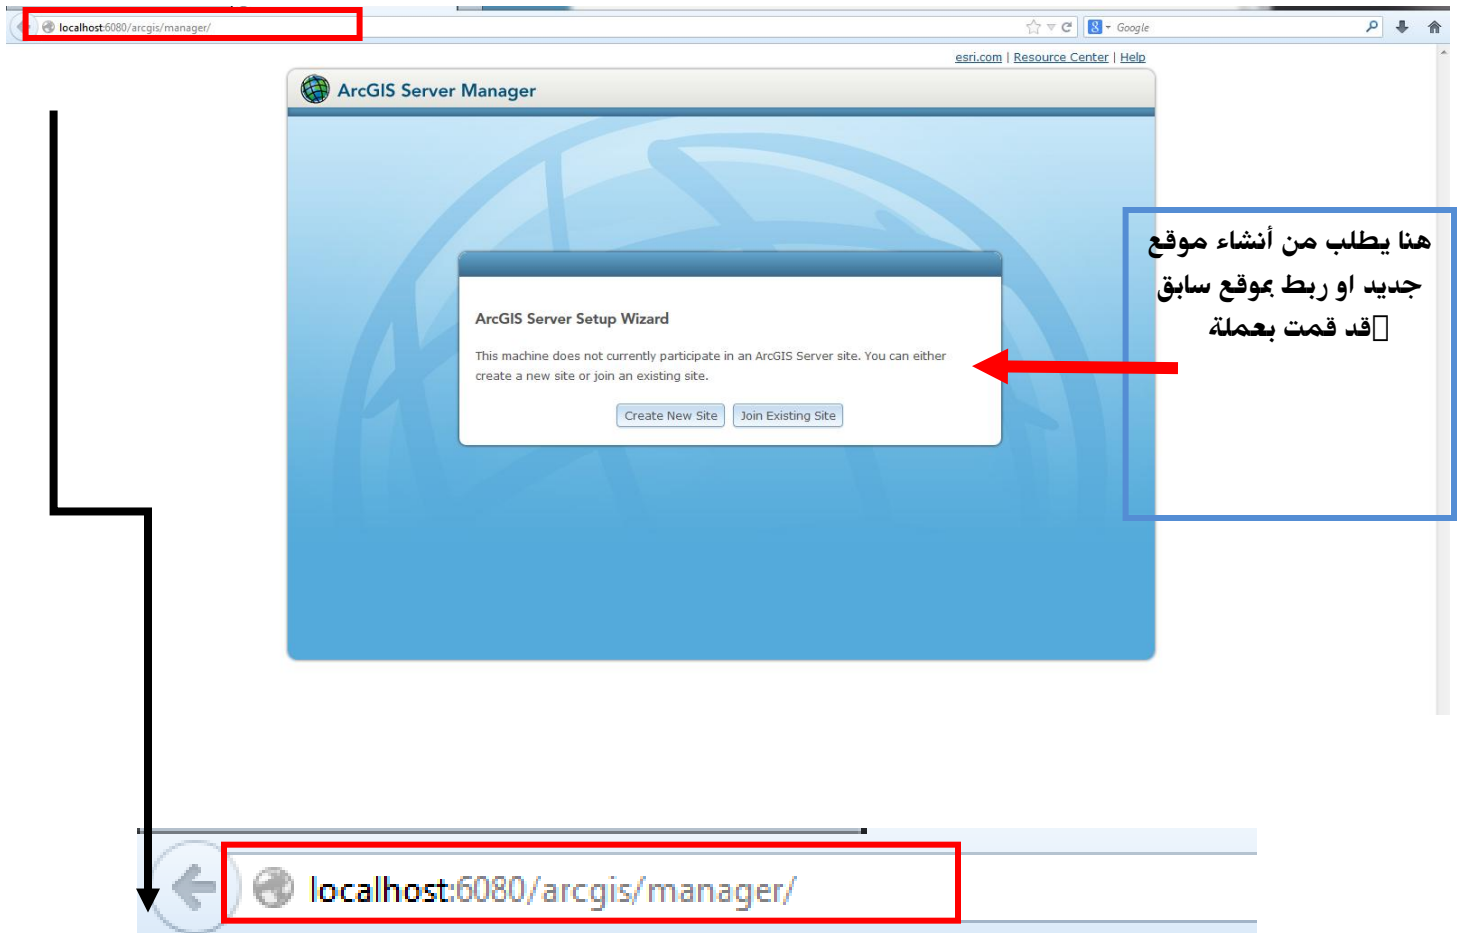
localhost:6080/arcgis/manager/

Google

esri.com | Resource Center | Help

ArcGIS Server Manager

ArcGIS Server Setup Wizard

This machine does not currently participate in an ArcGIS Server site. You can either create a new site or join an existing site.

Create New Site Join Existing Site

هنا يطلب من أنشاء موقع جديد او ربط بموقع سابق قد قمت بعملة

localhost:6080/arcgis/manager/